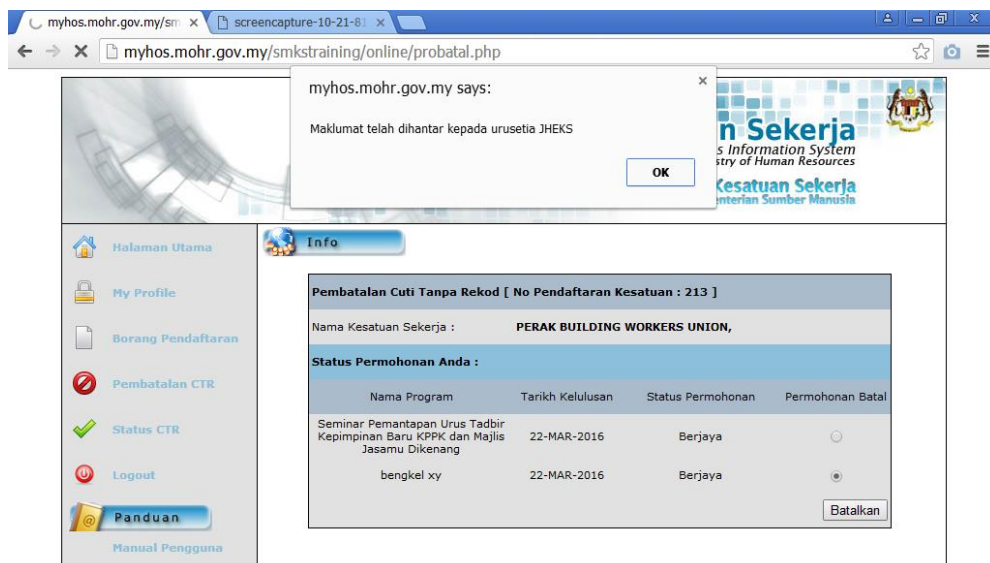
myhos.mohr.gov.my/sm ×
screencapture-10-21-8 ×

myhos.mohr.gov.my/smkstraining/online/probatal.php

myhos.mohr.gov.my says:

Maklumat telah dihantar kepada urusetia JHEKS

OK

n Sekerja
s Information System
stry of Human Resources
Kesatuan Sekerja
nterian Sumber Manusia

Halaman Utama

My Profile

Borang Pendaftaran

Pembatalan CTR

Status CTR

Logout

Panduan

Manual Pengguna

Info

Pembatalan Cuti Tanpa Rekod [ No Pendaftaran Kesatuan : 213 ]

Nama Kesatuan Sekerja : PERAK BUILDING WORKERS UNION,

Status Permohonan Anda :

| Nama Program | Tarikh Kelulusan | Status Permohonan | Permohonan Batal |
|---|---|---|---|
| Seminar Pemantapan Urus Tadbir Kepimpinan Baru KPPK dan Majlis Jasamu Dikenang | 22-MAR-2016 | Berjaya | |
| bengkel xy | 22-MAR-2016 | Berjaya | |

Batalkan